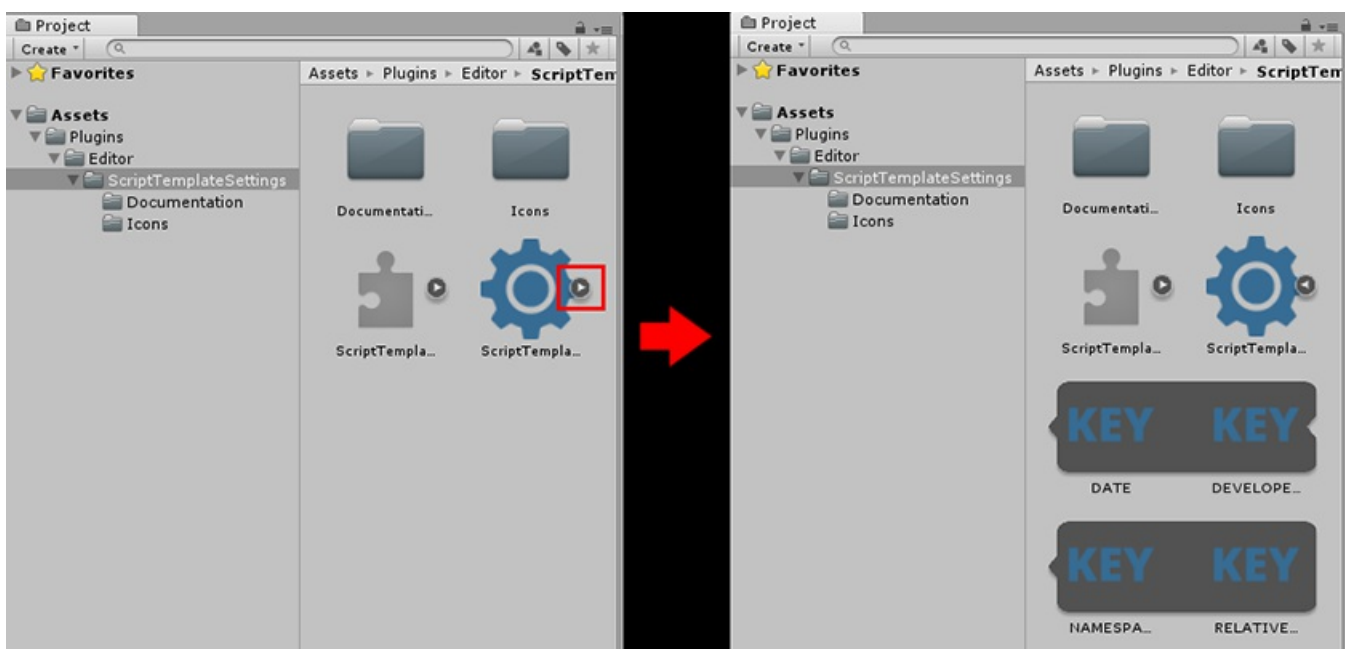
Project
Create
Favorites
Assets
Plugins
Editor
ScriptTemplateSettings
Documentation
Icons
Assets ▸ Plugins ▸ Editor ▸ ScriptTem
Documentati...
Icons
ScriptTempla...
ScriptTempla...

Project
Create
Favorites
Assets
Plugins
Editor
ScriptTemplateSettings
Documentation
Icons
Assets ▸ Plugins ▸ Editor ▸ ScriptTem
Documentati...
Icons
ScriptTempla...
ScriptTempla...
KEY
KEY
DATE
DEVELOPE...
KEY
KEY
NAMESPA...
RELATIVE...